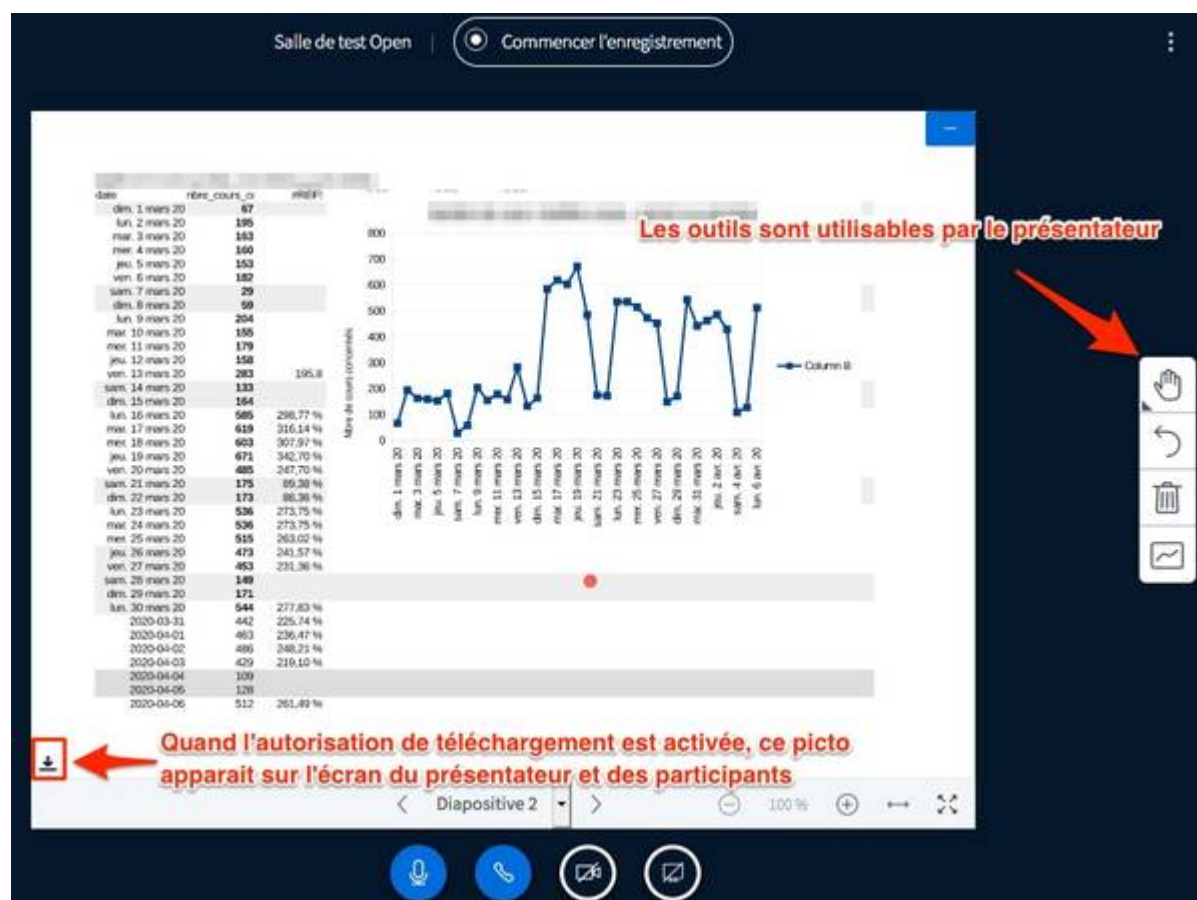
Salle de test Open | Commencer l'enregistrement

| date | nbre_cours_c | #REF! |
|---|---|---|
| dim. 1 mars 20 | 67 | |
| lun. 2 mars 20 | 195 | |
| mar. 3 mars 20 | 163 | |
| mer. 4 mars 20 | 160 | |
| jeu. 5 mars 20 | 153 | |
| ven. 6 mars 20 | 182 | |
| sam. 7 mars 20 | 29 | |
| dim. 8 mars 20 | 59 | |
| lun. 9 mars 20 | 204 | |
| mar. 10 mars 20 | 155 | |
| mer. 11 mars 20 | 179 | |
| jeu. 12 mars 20 | 158 | |
| ven. 13 mars 20 | 283 | 195,8 |
| sam. 14 mars 20 | 133 | |
| dim. 15 mars 20 | 164 | |
| lun. 16 mars 20 | 585 | 298,77 % |
| mar. 17 mars 20 | 619 | 316,14 % |
| mer. 18 mars 20 | 603 | 307,97 % |
| jeu. 19 mars 20 | 671 | 342,70 % |
| ven. 20 mars 20 | 485 | 247,70 % |
| sam. 21 mars 20 | 175 | 89,38 % |
| dim. 22 mars 20 | 173 | 88,36 % |
| lun. 23 mars 20 | 536 | 273,75 % |
| mar. 24 mars 20 | 536 | 273,75 % |
| mer. 25 mars 20 | 515 | 263,02 % |
| jeu. 26 mars 20 | 473 | 241,57 % |
| ven. 27 mars 20 | 453 | 231,36 % |
| sam. 28 mars 20 | 149 | |
| dim. 29 mars 20 | 171 | |
| lun. 30 mars 20 | 544 | 277,83 % |
| 2020-03-31 | 442 | 225,74 % |
| 2020-04-01 | 463 | 236,47 % |
| 2020-04-02 | 486 | 248,21 % |
| 2020-04-03 | 429 | 219,10 % |
| 2020-04-04 | 109 | |
| 2020-04-05 | 128 | |
| 2020-04-06 | 512 | 261,49 % |

800
700
600
500
400
300
200
100
0
Nbre de cours concernés
dim. 1 mars 20
mar. 3 mars 20
jeu. 5 mars 20
sam. 7 mars 20
lun. 9 mars 20
mer. 11 mars 20
ven. 13 mars 20
dim. 15 mars 20
mar. 17 mars 20
jeu. 19 mars 20
sam. 21 mars 20
lun. 23 mars 20
mer. 25 mars 20
ven. 27 mars 20
dim. 29 mars 20
mar. 31 mars 20
jeu. 2 avr. 20
sam. 4 avr. 20
lun. 6 avr. 20
Column B

Les outils sont utilisables par le présentateur

Quand l'autorisation de téléchargement est activée, ce picto apparait sur l'écran du présentateur et des participants

Diapositive 2
100 %